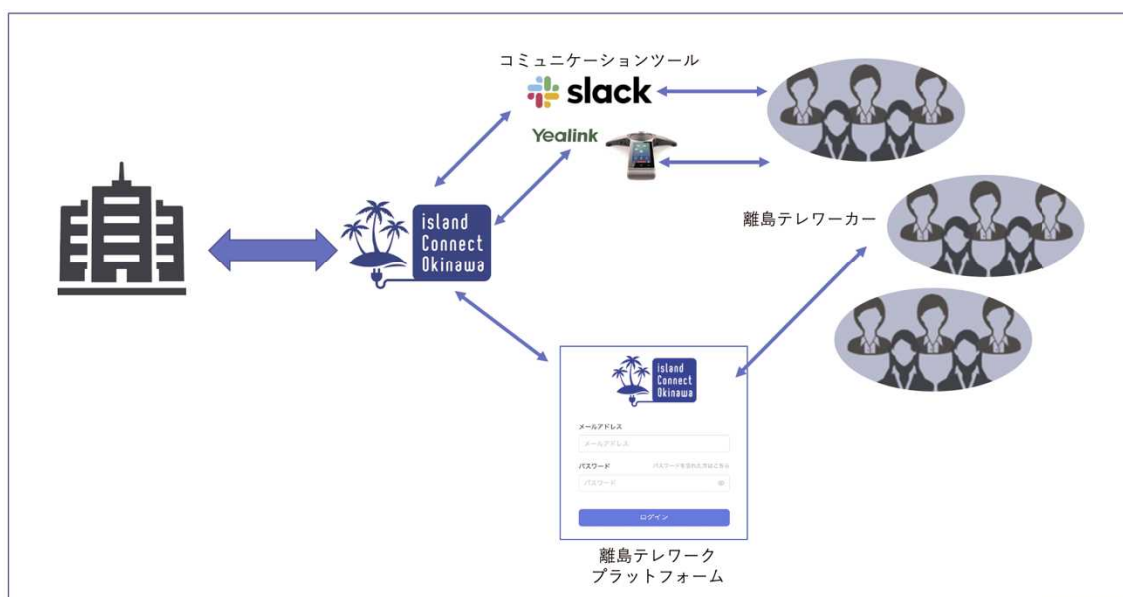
コミュニケーションツール

slack

Yealink

island Connect Okinawa

離島テレワーカー

island Connect Okinawa

メールアドレス

メールアドレス

パスワード

パスワードを忘れた方はこちら

パスワード

ログイン

離島テレワーク
プラットフォーム